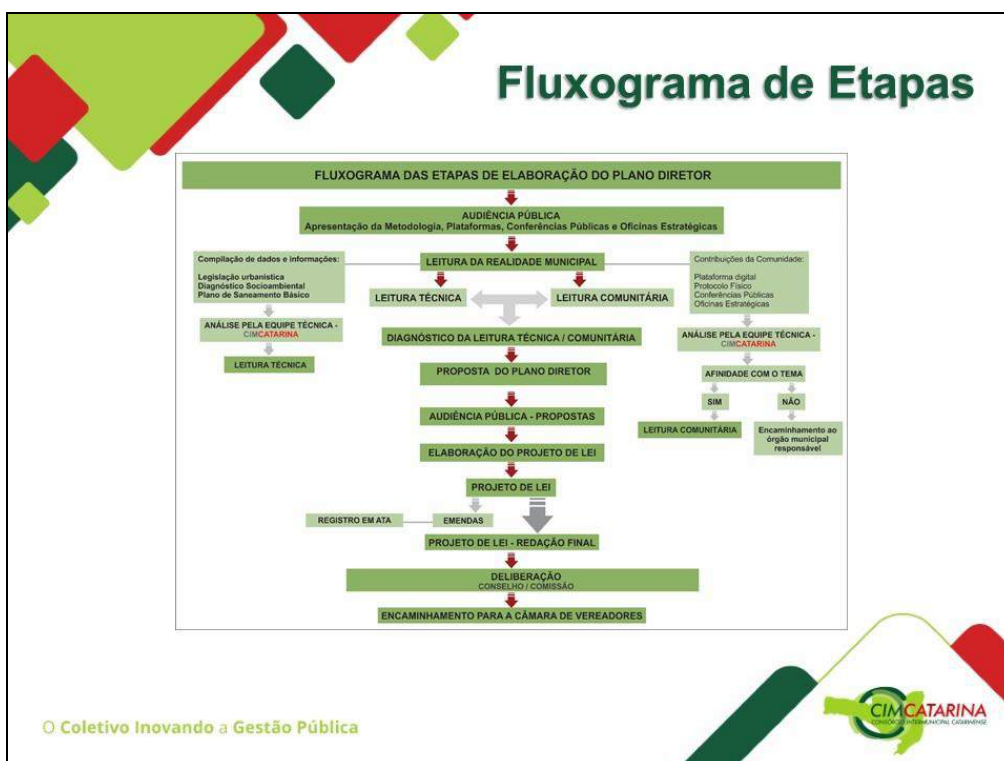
Fluxograma de Etapas

FLUXOGRAMA DAS ETAPAS DE ELABORAÇÃO DO PLANO DIRETOR

AUDIÊNCIA PÚBLICA
Apresentação da Metodologia, Plataformas, Conferências Públicas e Oficinas Estratégicas

Compilação de dados e informações:
Legislação urbanística
Diagnóstico Socioambiental
Plano de Saneamento Básico

LEITURA DA REALIDADE MUNICIPAL

Contribuições da Comunidade:
Plataforma digital
Protocolo Físico
Conferências Públicas
Oficinas Estratégicas

LEITURA TÉCNICA

LEITURA COMUNITÁRIA

ANÁLISE PELA EQUIPE TÉCNICA - CIMCATARINA

DIAGNÓSTICO DA LEITURA TÉCNICA / COMUNITÁRIA

ANÁLISE PELA EQUIPE TÉCNICA - CIMCATARINA

LEITURA TÉCNICA

PROPOSTA DO PLANO DIRETOR

AFINIDADE COM O TEMA

SIM

NÃO

AUDIÊNCIA PÚBLICA - PROPOSTAS

LEITURA COMUNITÁRIA

Encaminhamento ao órgão municipal responsável

ELABORAÇÃO DO PROJETO DE LEI

PROJETO DE LEI

REGISTRO EM ATA

EMENDAS

PROJETO DE LEI - REDAÇÃO FINAL

DELIBERAÇÃO
CONSELHO / COMISSÃO

ENCAMINHAMENTO PARA A CÂMARA DE VEREADORES

O Coletivo Inovando a Gestão Pública

CIMCATARINA
CONSÓRCIO INTERMUNICIPAL CATARINENSE